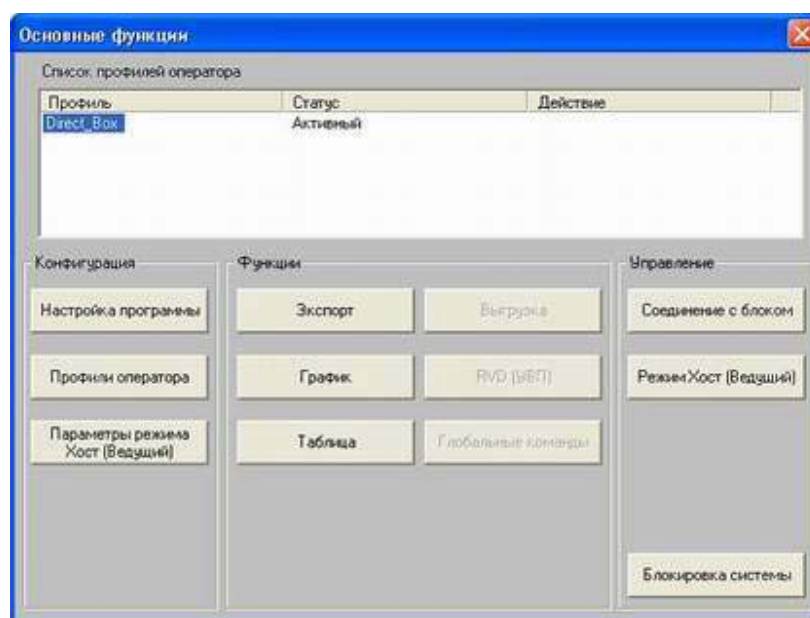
Основные функции

Список профилей оператора

| Профиль | Статус | Действие |
|---|---|---|
| Direct_Box | Активный | |

Конфигурация

Настройка программы

Профили оператора

Параметры режима Хост (Ведущий)

Функции

Экспорт

Выгрузка

График

RVD (ИВП)

Таблица

Глобальные команды

Управление

Соединение с блоком

Режим Хост (Ведущий)

Блокировка системы